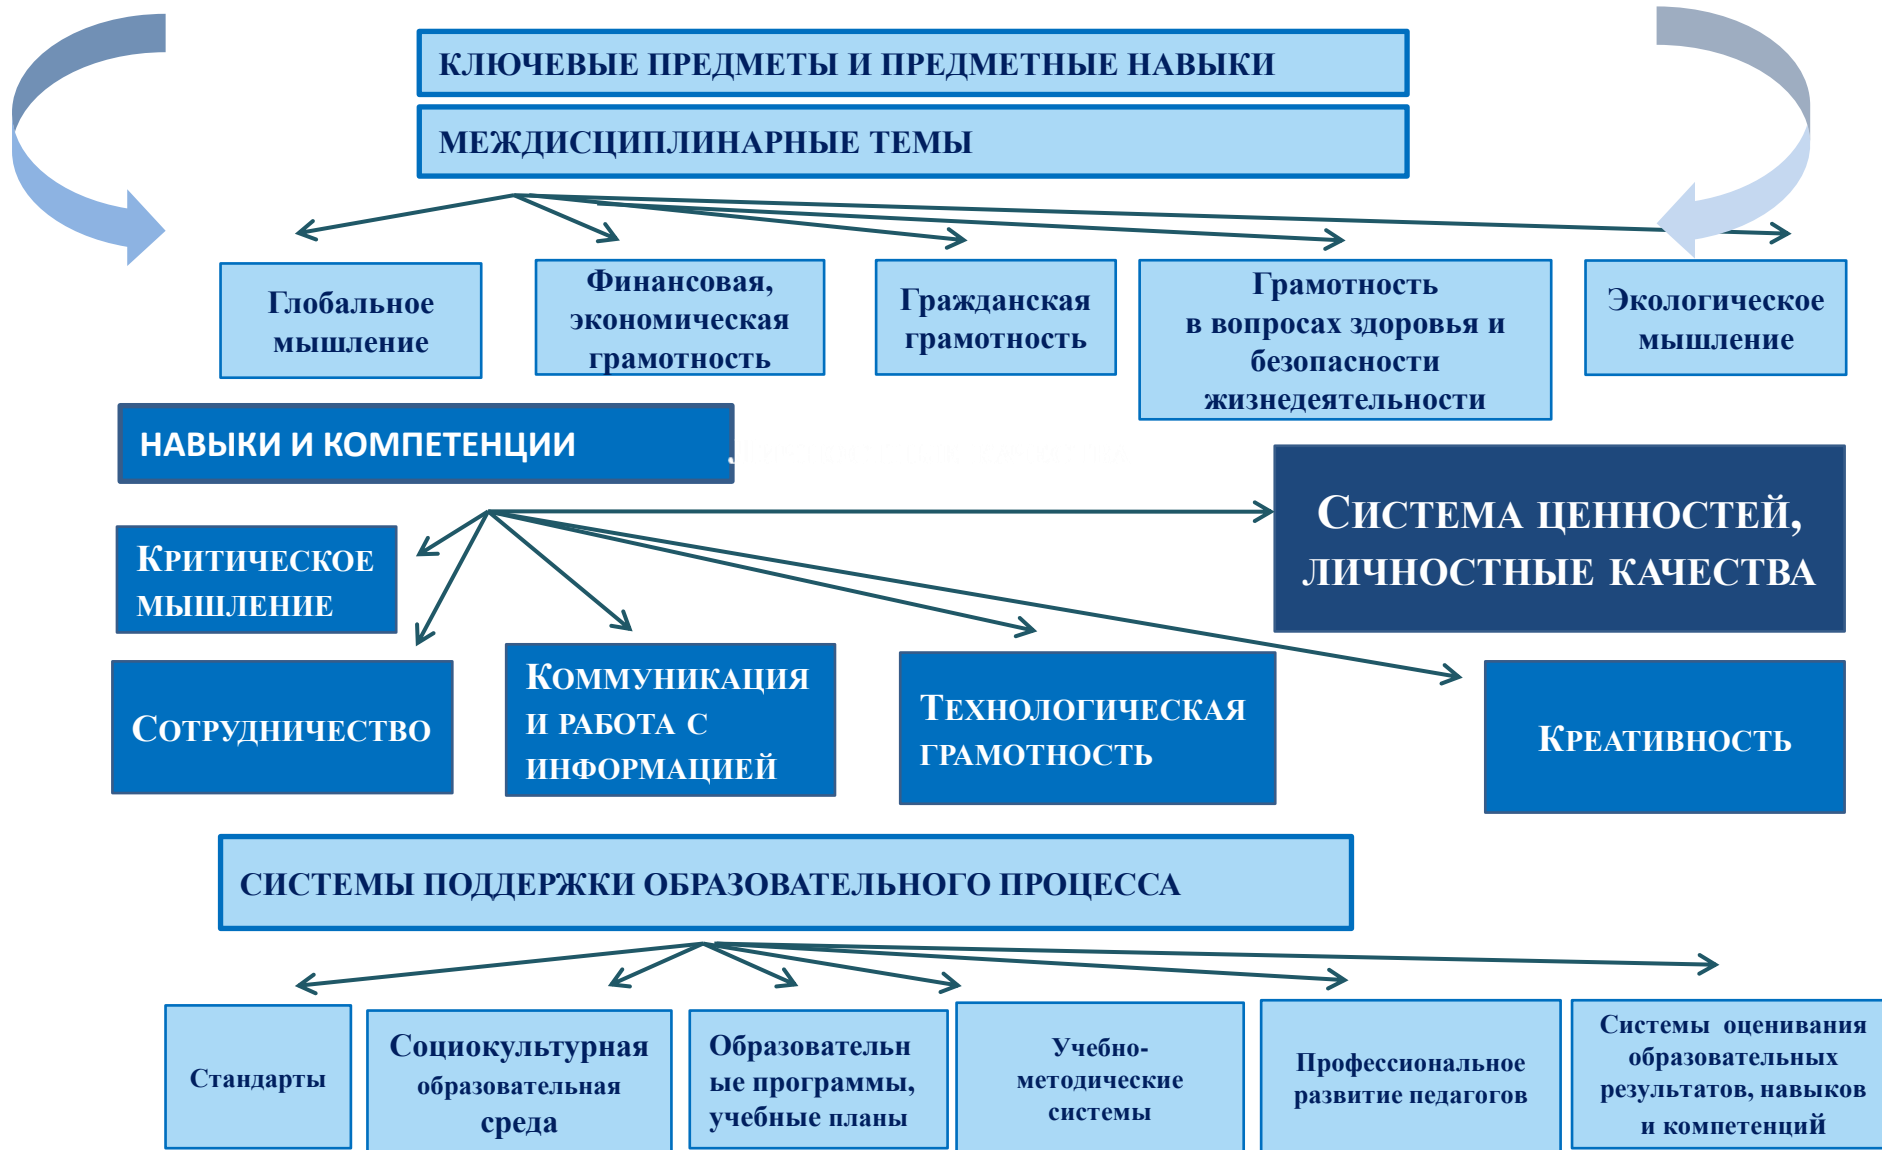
КЛЮЧЕВЫЕ ПРЕДМЕТЫ И ПРЕДМЕТНЫЕ НАВЫКИ

МЕЖДИСЦИПЛИНАРНЫЕ ТЕМЫ

Глобальное мышление

Финансовая, экономическая грамотность

Гражданская грамотность

Грамотность в вопросах здоровья и безопасности жизнедеятельности

Экологическое мышление

НАВЫКИ И КОМПЕТЕНЦИИ

Система ценностей, личностные качества

Критическое мышление

Сотрудничество

Коммуникация и работа с информацией

Технологическая грамотность

Креативность

СИСТЕМЫ ПОДДЕРЖКИ ОБРАЗОВАТЕЛЬНОГО ПРОЦЕССА

Стандарты

Социокультурная образовательная среда

Образовательные программы, учебные планы

Учебно-методические системы

Профессиональное развитие педагогов

Системы оценивания образовательных результатов, навыков и компетенций